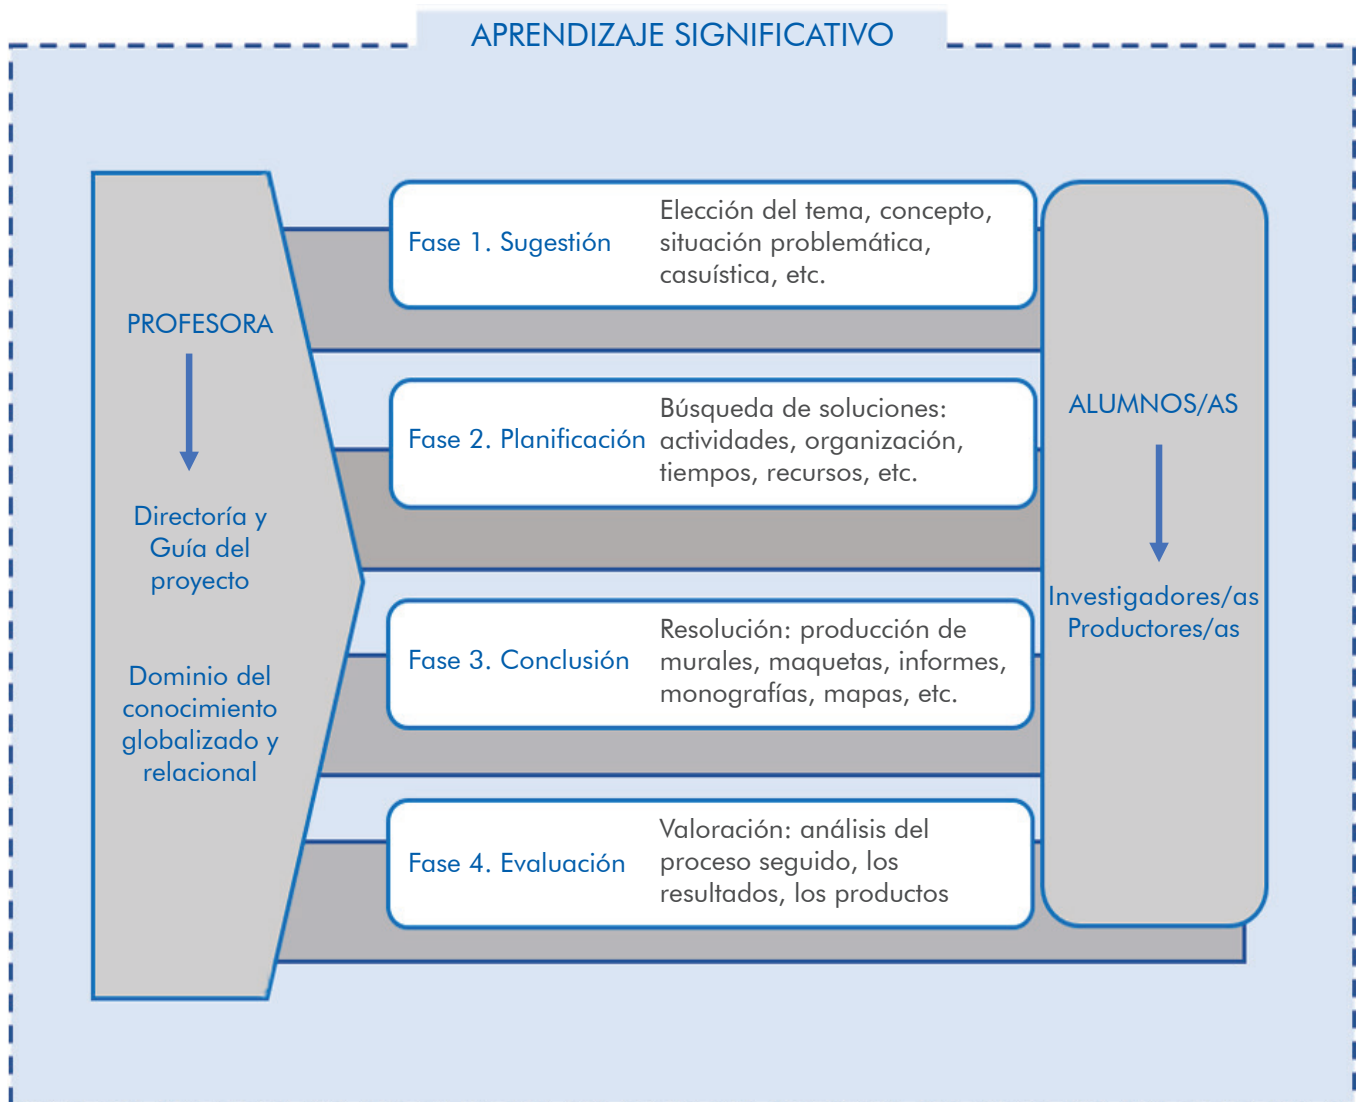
APRENDIZAJE SIGNIFICATIVO

PROFESORA

Directoría y Guía del proyecto

Dominio del conocimiento globalizado y relacional

Fase 1. Sugestión

Elección del tema, concepto, situación problemática, casuística, etc.

Fase 2. Planificación

Búsqueda de soluciones: actividades, organización, tiempos, recursos, etc.

Fase 3. Conclusión

Resolución: producción de murales, maquetas, informes, monografías, mapas, etc.

Fase 4. Evaluación

Valoración: análisis del proceso seguido, los resultados, los productos

ALUMNOS/AS

Investigadores/as Productores/as